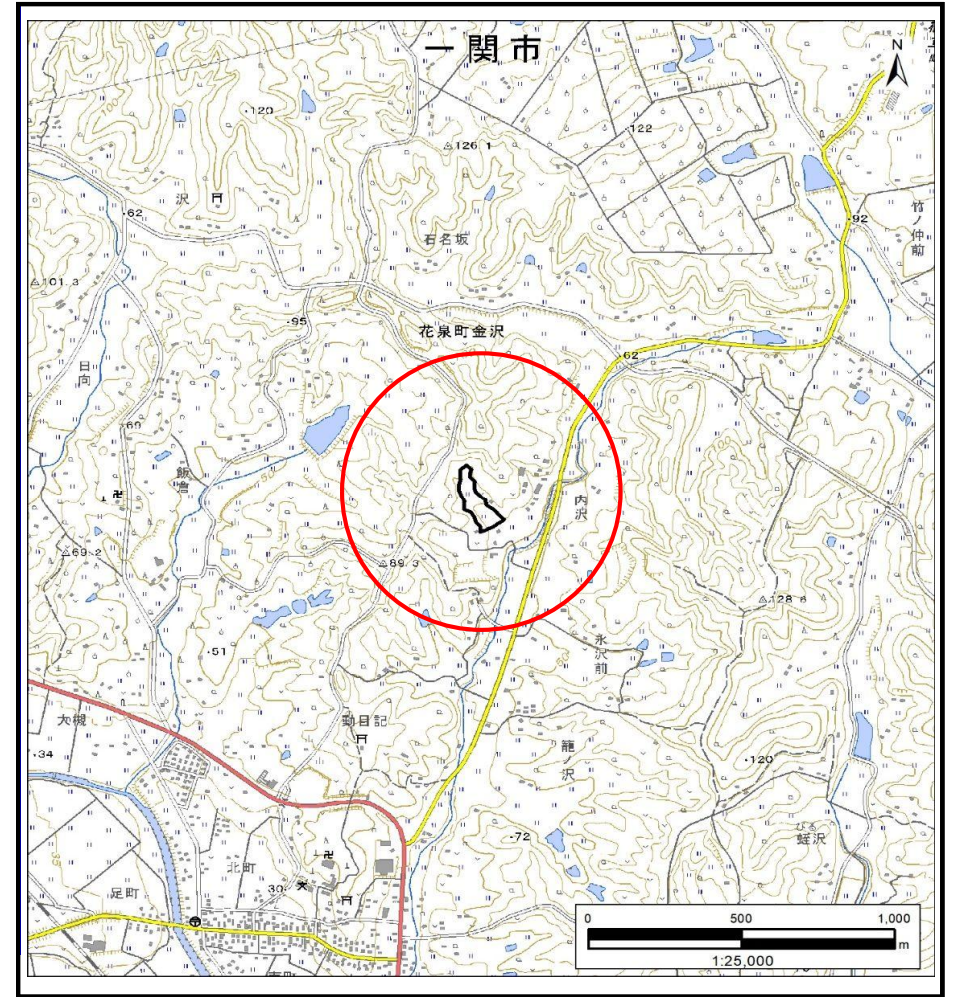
一関市

N

120

△126.1

122

沢

62

石名坂

92

竹ノ仲前

△101.3

95

花泉町金沢

62

日向

60

飯倉

内沢

△69.2

△89.3

△128.6

51

永沢前

大槻

勤目記

34

籠ノ沢

120

北町

30

72

蛭沢

足町

0 500 1,000

m

1:25,000